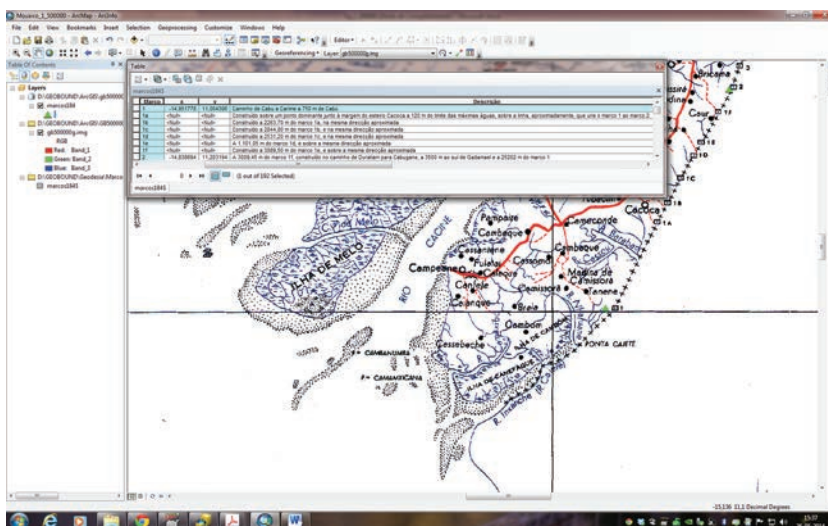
Mosaico_1_500000 - ArcMap - ArcInfo

File Edit View Bookmarks Insert Selection Geoprocessing Customize Windows Help

Editor

Georeferencing Layer: gb500000g.img

Table Of Contents

Layers

D:\GEOBOUND\ArcGIS\gb500000

marcos1884

D:\GEOBOUND\ArcGIS\GB500000

gb500000g.img

RGB

Red: Band_1

Green: Band_2

Blue: Band_3

D:\GEOBOUND\Geodesia\Marcos

marcos1845

Table

marcos1845

| Marco | x | y | Descridao |
|---|---|---|---|
| 1 | -14,951778 | 11,054398 | Caminho de Cabu a Canine a 750 m de Cabu |
| 1a | <Null> | <Null> | Construído sobre um ponto dominante junto à margem do esteiro Cacoca a 120 m do limite das máximas águas, sobre a linha, aproximadamente, que une o marco 1 ao marco 2 |
| 1b | <Null> | <Null> | Construído a 3263,75 m do marco 1a, na mesma direcção aproximada |
| 1c | <Null> | <Null> | Construído a 3844,80 m do marco 1b, e na mesma direcção aproximada |
| 1d | <Null> | <Null> | Construído a 2531,20 m do marco 1c, e na mesma direcção aproximada |
| 1e | <Null> | <Null> | A 1.101,05 m do marco 1d, e sobre a mesma direcção aproximada |
| 1f | <Null> | <Null> | Construído a 3589,50 m do marco 1e, e sobre a mesma direcção aproximada |
| 2 | -14,838684 | 11,203194 | A 3009,45 m do marco 1f, construído no caminho de Duraliam para Cabugane, a 3500 m ao sul de Gadamael e a 20202 m do marco 1 |

(0 out of 192 Selected)

marcos1845

Bricama

Cacine

Caor

Cacoca

Pampaize

Camecondé

Cambeque

Campeane

Cassacá

Cambeque

Cumbaria

Cataqúe

Canjele

Fulabi

Cassambé

Medina de Canissora

Tanene

Caniaque

Brela

Cambom

ILHA DE MELO

RIO CACINE

Cassebeche

PONTA CAETE

CAMANAQUIBO

ILHA DE CANEFAQUE

-15,136 11,1 Decimal Degrees